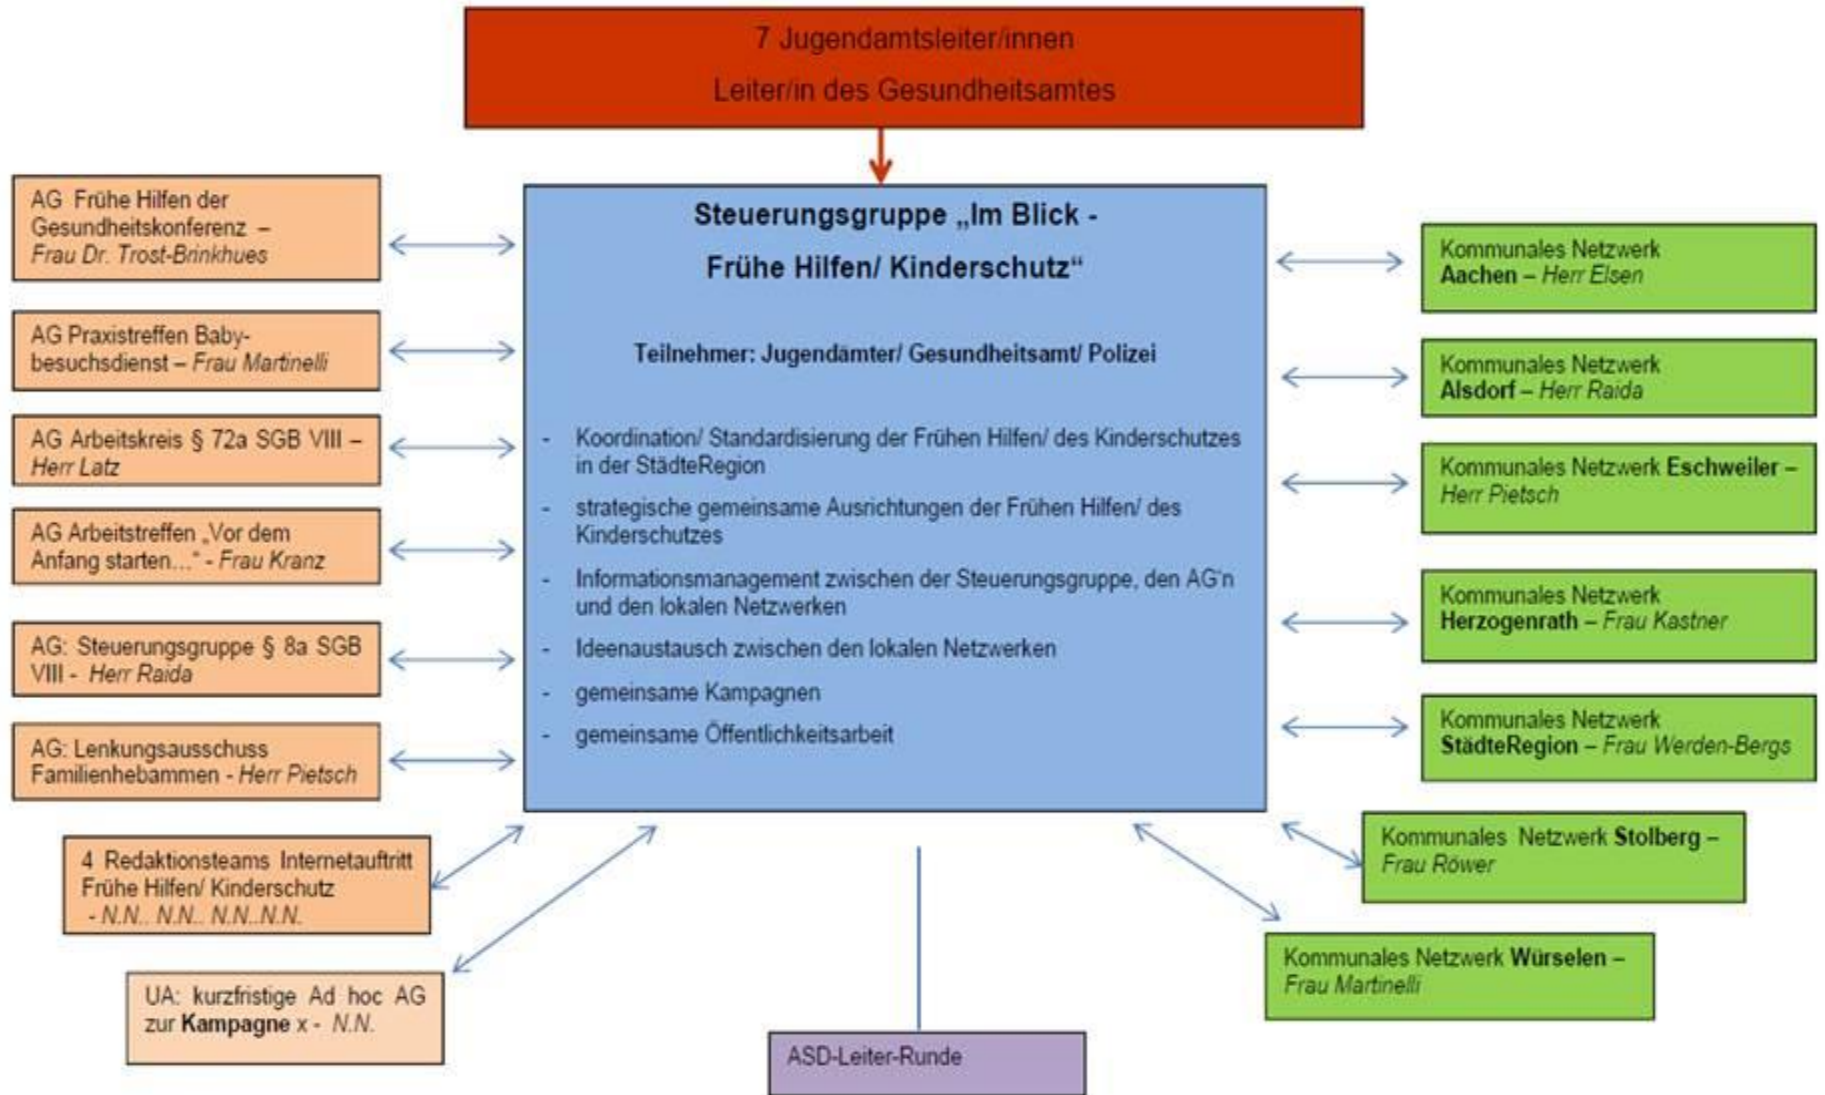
7 Jugendamtsleiter/innen
Leiter/in des Gesundheitsamtes

AG Frühe Hilfen der Gesundheitskonferenz – Frau Dr. Trost-Brinkhues

AG Praxistreffen Babybesuchsdienst – Frau Martinelli

AG Arbeitskreis § 72a SGB VIII – Herr Latz

AG Arbeitstreffen „Vor dem Anfang starten…" - Frau Kranz

AG: Steuerungsgruppe § 8a SGB VIII - Herr Raida

AG: Lenkungsausschuss Familienhebammen - Herr Pietsch

4 Redaktionsteams Internetauftritt Frühe Hilfen/ Kinderschutz - N.N.. N.N.. N.N..N.N.

UA: kurzfristige Ad hoc AG zur Kampagne x - N.N.

Steuerungsgruppe „Im Blick - Frühe Hilfen/ Kinderschutz"

Teilnehmer: Jugendämter/ Gesundheitsamt/ Polizei

- Koordination/ Standardisierung der Frühen Hilfen/ des Kinderschutzes in der StädteRegion
- strategische gemeinsame Ausrichtungen der Frühen Hilfen/ des Kinderschutzes
- Informationsmanagement zwischen der Steuerungsgruppe, den AG'n und den lokalen Netzwerken
- Ideenaustausch zwischen den lokalen Netzwerken
- gemeinsame Kampagnen
- gemeinsame Öffentlichkeitsarbeit

ASD-Leiter-Runde

Kommunales Netzwerk Aachen – Herr Elsen

Kommunales Netzwerk Alsdorf – Herr Raida

Kommunales Netzwerk Eschweiler – Herr Pietsch

Kommunales Netzwerk Herzogenrath – Frau Kastner

Kommunales Netzwerk StädteRegion – Frau Werden-Bergs

Kommunales Netzwerk Stolberg – Frau Röwer

Kommunales Netzwerk Würselen – Frau Martinelli